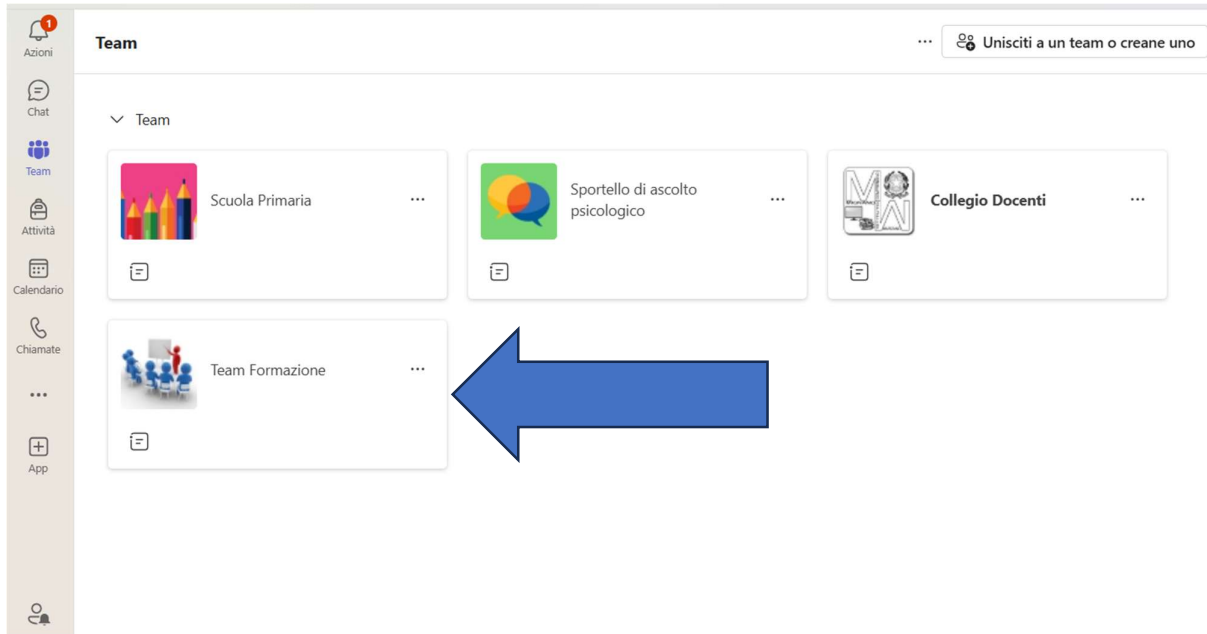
1
Azioni
Chat
Team
Attività
Calendario
Chiamate
...
App

Team
...
Unisciti a un team o creane uno

Team

Scuola Primaria
...

Sportello di ascolto psicologico
...

Collegio Docenti
...

Team Formazione
...